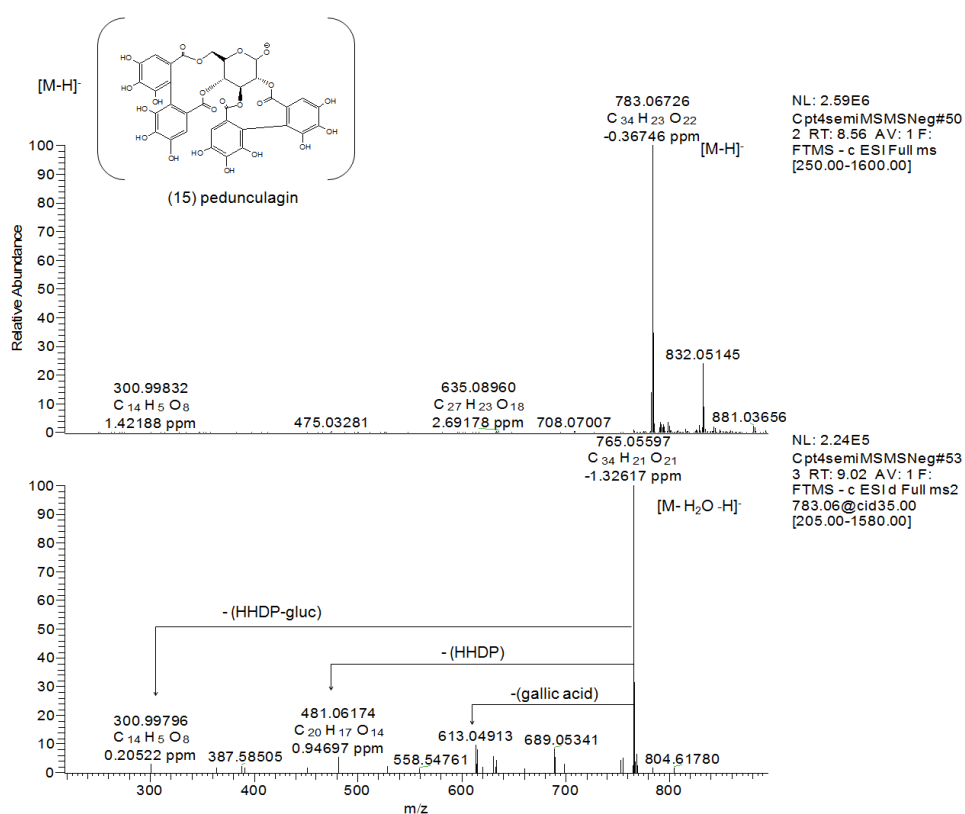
$[M-H]^-$

(15) pedunculagin

783.06726
$C_{34}H_{23}O_{22}$
-0.36746 ppm
$[M-H]^-$

NL: 2.59E6
Cpt4semiMSMSNeg#50 2 RT: 8.56 AV: 1 F: FTMS - c ESI Full ms [250.00-1600.00]

Relative Abundance

100
90
80
70
60
50
40
30
20
10
0

832.05145

300.99832
$C_{14}H_5O_8$
1.42188 ppm

475.03281

635.08960
$C_{27}H_{23}O_{18}$
2.69178 ppm

708.07007

881.03656

765.05597
$C_{34}H_{21}O_{21}$
-1.32617 ppm
$[M-H_2O-H]^-$

NL: 2.24E5
Cpt4semiMSMSNeg#53 3 RT: 9.02 AV: 1 F: FTMS - c ESI d Full ms2 783.06@cid35.00 [205.00-1580.00]

100
90
80
70
60
50
40
30
20
10
0

- (HHDP-gluc)

- (HHDP)

-(gallic acid)

300.99796
$C_{14}H_5O_8$
0.20522 ppm

387.58505

481.06174
$C_{20}H_{17}O_{14}$
0.94697 ppm

558.54761

613.04913

689.05341

804.61780

300
400
500
600
700
800

m/z